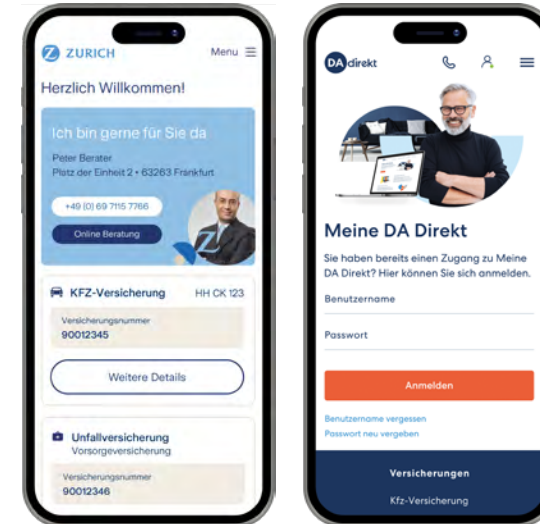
ZURICH

Menu

Herzlich Willkommen!

Ich bin gerne für Sie da

Peter Berater
Platz der Einheit 2 • 63263 Frankfurt

+49 (0) 69 7115 7766

Online Beratung

KFZ-Versicherung

HH CK 123

Versicherungsnummer
90012345

Weitere Details

Unfallversicherung
Vorsorgeversicherung

Versicherungsnummer
90012346

DA direkt

Meine DA Direkt

Sie haben bereits einen Zugang zu Meine DA Direkt? Hier können Sie sich anmelden.

Benutzername

Passwort

Anmelden

Benutzername vergessen
Passwort neu vergeben

Versicherungen

Kfz-Versicherung